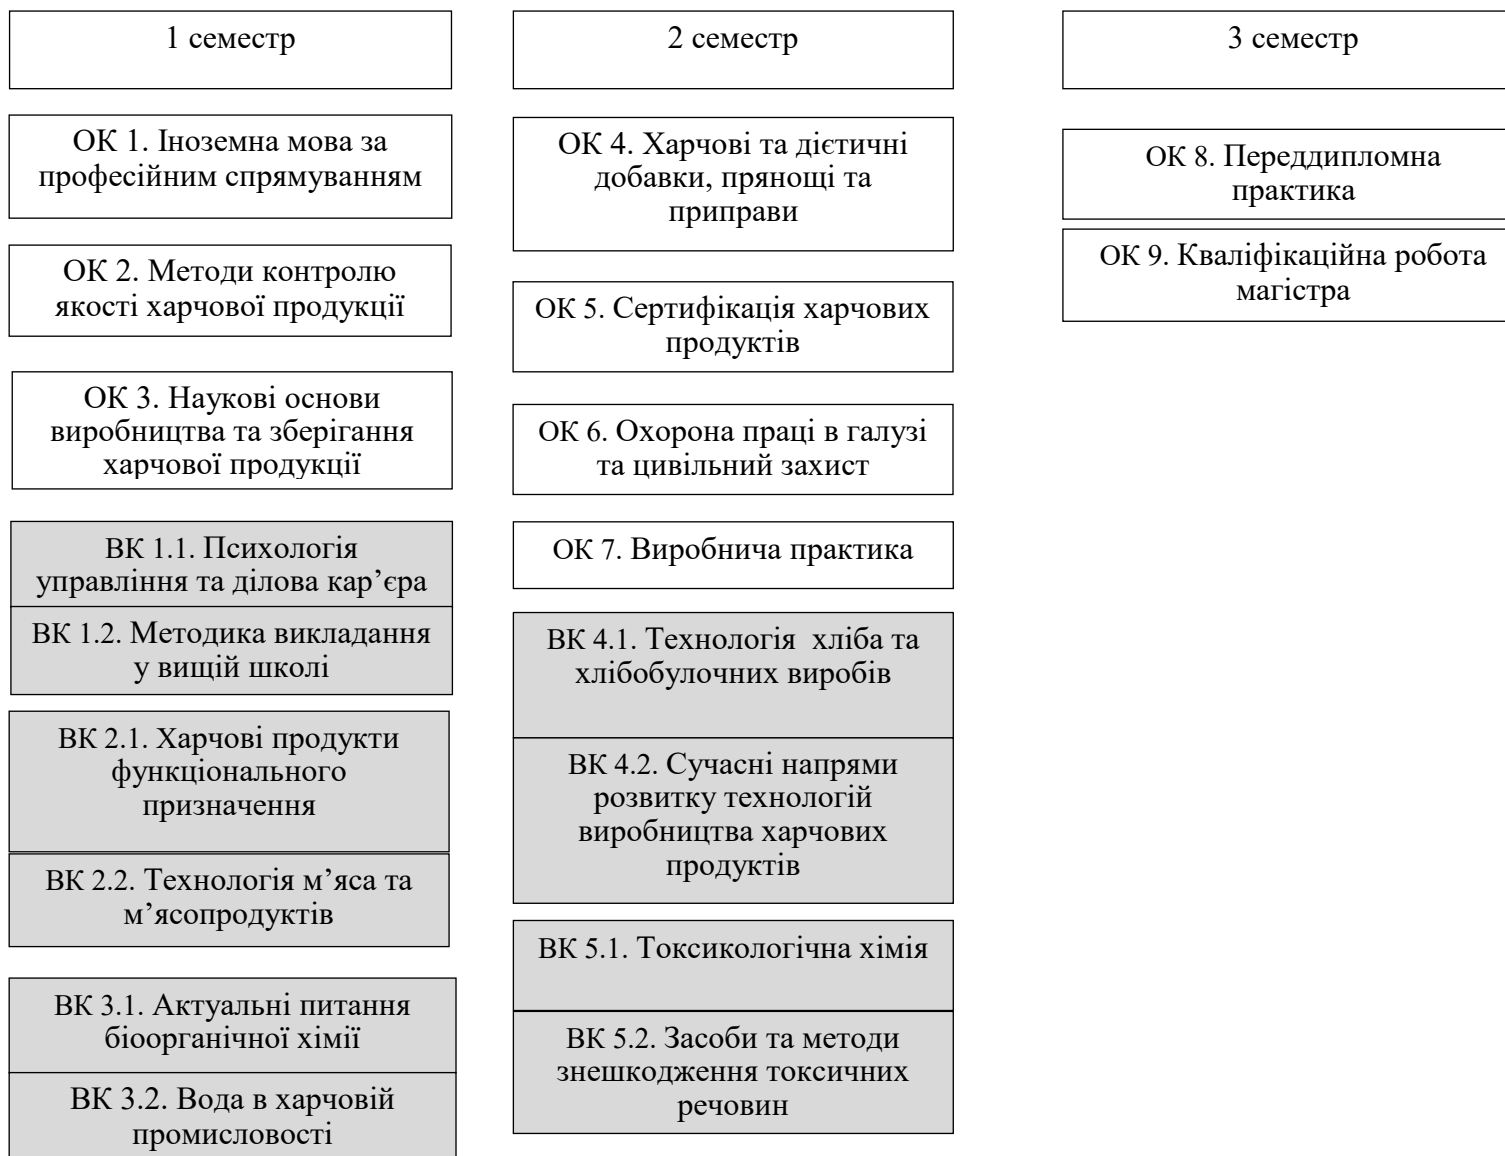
1 семестр

ОК 1. Іноземна мова за професійним спрямуванням

ОК 2. Методи контролю якості харчової продукції

ОК 3. Наукові основи виробництва та зберігання харчової продукції

ВК 1.1. Психологія управління та ділова кар'єра

ВК 1.2. Методика викладання у вищій школі

ВК 2.1. Харчові продукти функціонального призначення

ВК 2.2. Технологія м'яса та м'ясопродуктів

ВК 3.1. Актуальні питання біоорганічної хімії

ВК 3.2. Вода в харчовій промисловості

2 семестр

ОК 4. Харчові та дієтичні добавки, прянощі та приправи

ОК 5. Сертифікація харчових продуктів

ОК 6. Охорона праці в галузі та цивільний захист

ОК 7. Виробнича практика

ВК 4.1. Технологія хліба та хлібобулочних виробів

ВК 4.2. Сучасні напрями розвитку технологій виробництва харчових продуктів

ВК 5.1. Токсикологічна хімія

ВК 5.2. Засоби та методи знешкодження токсичних речовин

3 семестр

ОК 8. Переддипломна практика

ОК 9. Кваліфікаційна робота магістра